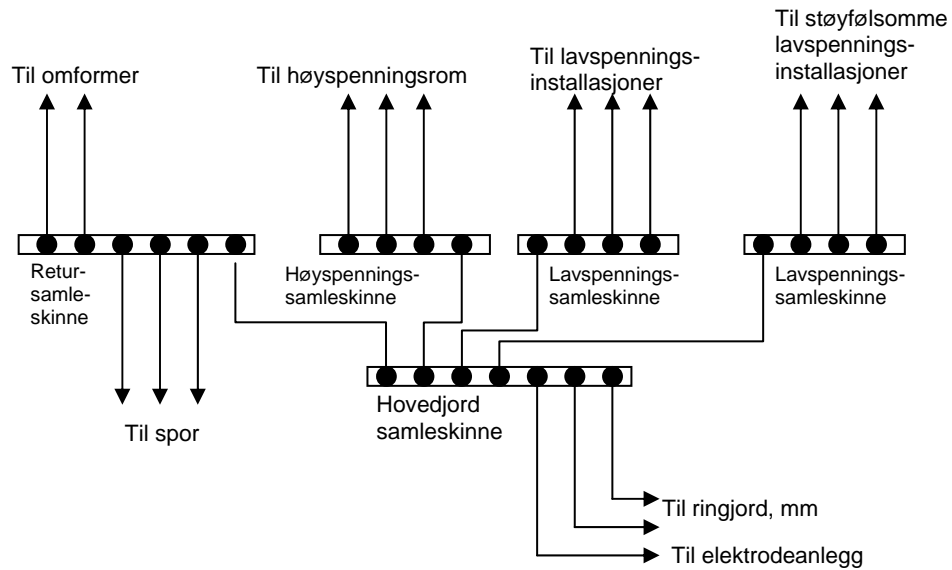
Til omformer

Til høyspenningsrom

Til lavspenningsinstallasjoner

Til støyfølsomme lavspenningsinstallasjoner

Retur-samle-skinne

Høyspenningssamleskinne

Lavspenningssamleskinne

Lavspenningssamleskinne

Til spor

Hovedjord samleskinne

Til ringjord, mm

Til elektrodeanlegg